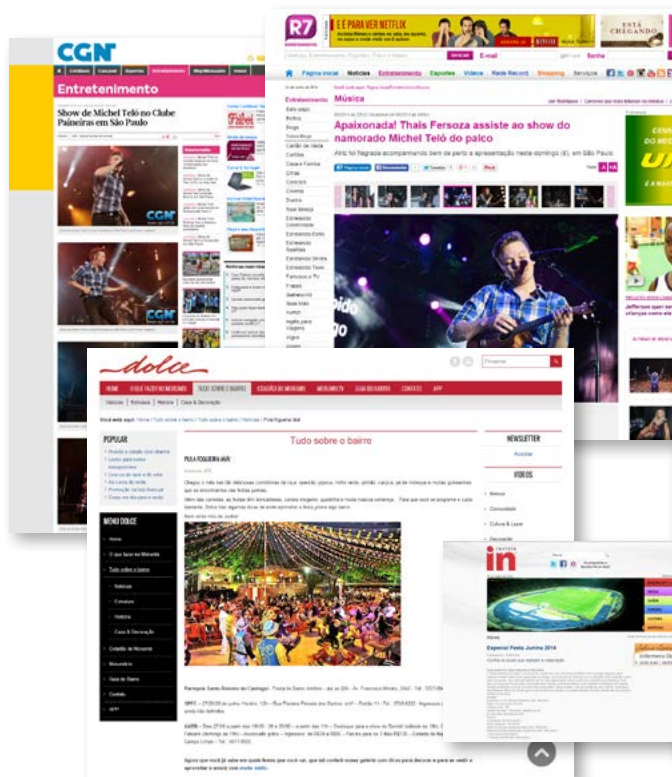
CGN

Entretenimento

Show de Michel Teló no Clube Paineiras em São Paulo

R7

É PARA VER NETFLIX

ESTÁ CHEGANDO

Página inicial Notícias Entretenimento Esportes Vídeos Rede Record Shopping Serviços

Entretenimento

Música

Apaixonada! Thais Fersoza assiste ao show do namorado Michel Teló do palco

Atriz foi flagrada acompanhando bem de perto a apresentação neste domingo (8), em São Paulo

dolce

Tudo sobre o bairro

POPULAR

MENU DOLCE

NEWSLETTER

VÍDEOS

in

Especial Festa Junina 2014